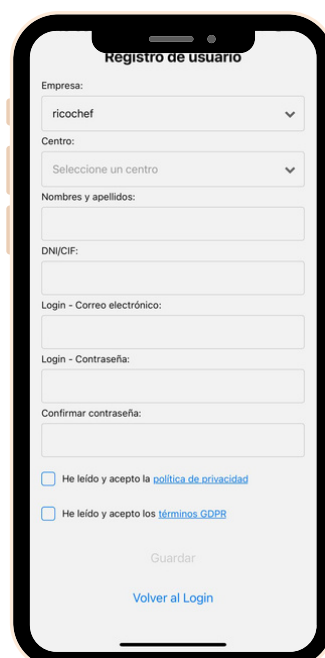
Registro de usuario

Empresa:

ricochef

Centro:

Seleccione un centro

Nombres y apellidos:

DNI/CIF:

Login - Correo electrónico:

Login - Contraseña:

Confirmar contraseña:

He leído y acepto la política de privacidad

He leído y acepto los términos GDPR

Guardar

Volver al Login